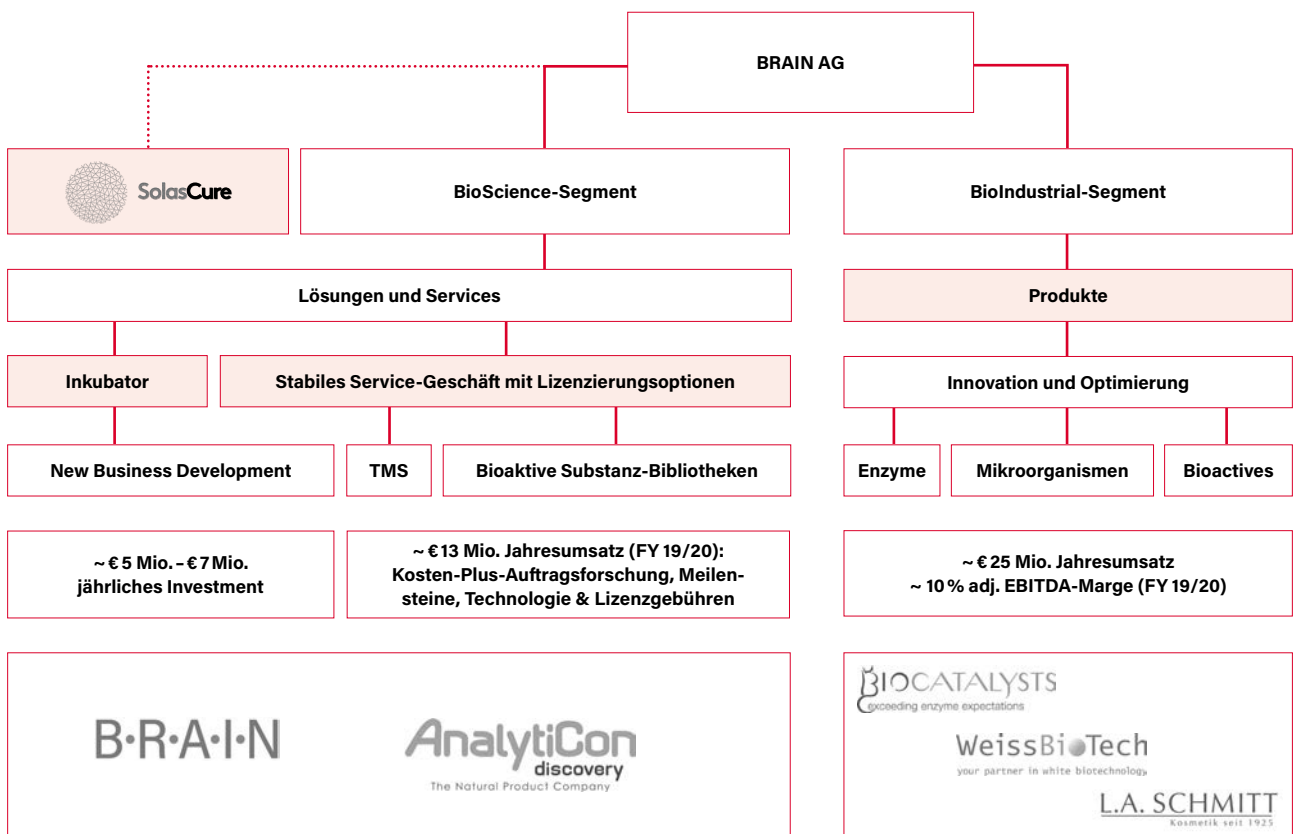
BRAIN AG

SolasCure

BioScience-Segment

BioIndustrial-Segment

Lösungen und Services

Produkte

Inkubator

Stabiles Service-Geschäft mit Lizenzierungsoptionen

Innovation und Optimierung

New Business Development

TMS

Bioaktive Substanz-Bibliotheken

Enzyme

Mikroorganismen

Bioactives

~ € 5 Mio. – € 7 Mio. jährliches Investment

~ € 13 Mio. Jahresumsatz (FY 19/20): Kosten-Plus-Auftragsforschung, Meilensteine, Technologie & Lizenzgebühren

~ € 25 Mio. Jahresumsatz ~ 10 % adj. EBITDA-Marge (FY 19/20)

B·R·A·I·N

AnalytiCon discovery
The Natural Product Company

BIOCATALYSTS
exceeding enzyme expectations

WeissBioTech
your partner in white biotechnology

L.A. SCHMITT
Kosmetik seit 1925